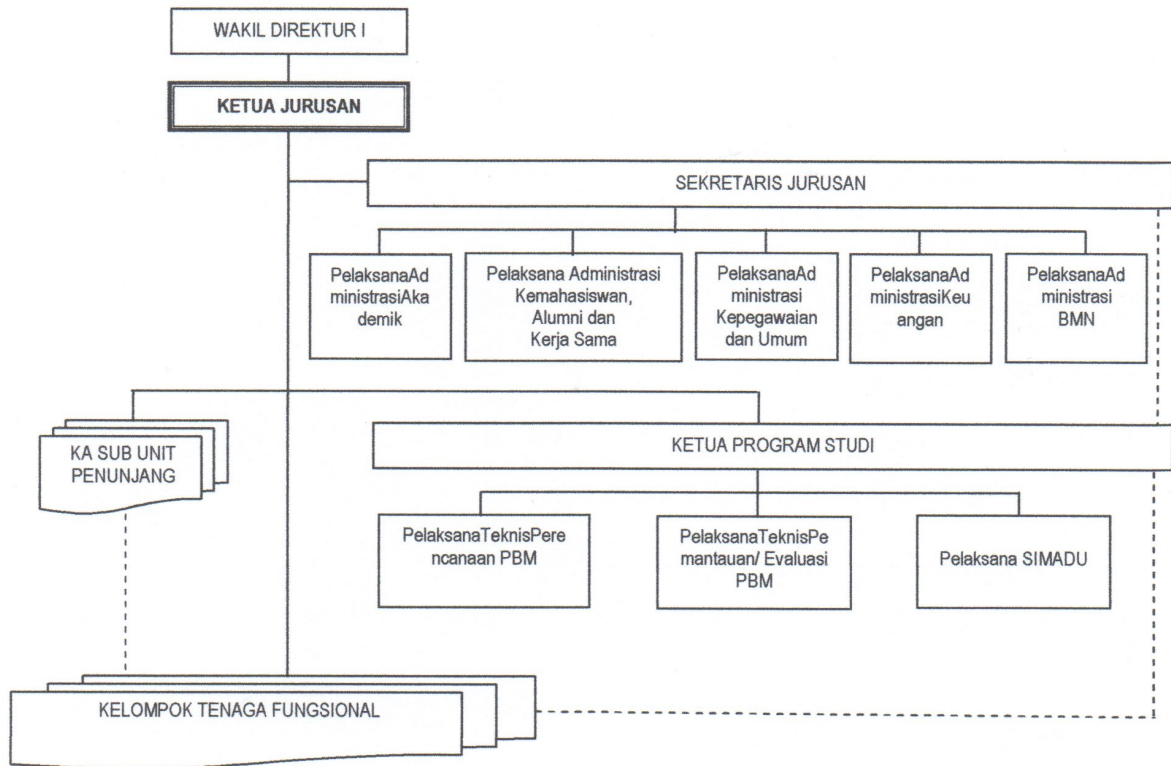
WAKIL DIREKTUR I

KETUA JURUSAN

SEKRETARIS JURUSAN

PelaksanaAd ministrasiAka demik

Pelaksana Administrasi Kemahasiswan, Alumni dan Kerja Sama

PelaksanaAd ministrasi Kepegawaian dan Umum

PelaksanaAd ministrasiKeu angan

PelaksanaAd ministrasi BMN

KA SUB UNIT PENUNJANG

KETUA PROGRAM STUDI

PelaksanaTeknisPere ncanaan PBM

PelaksanaTeknisPe mantauan/ Evaluasi PBM

Pelaksana SIMADU

KELOMPOK TENAGA FUNGSIONAL